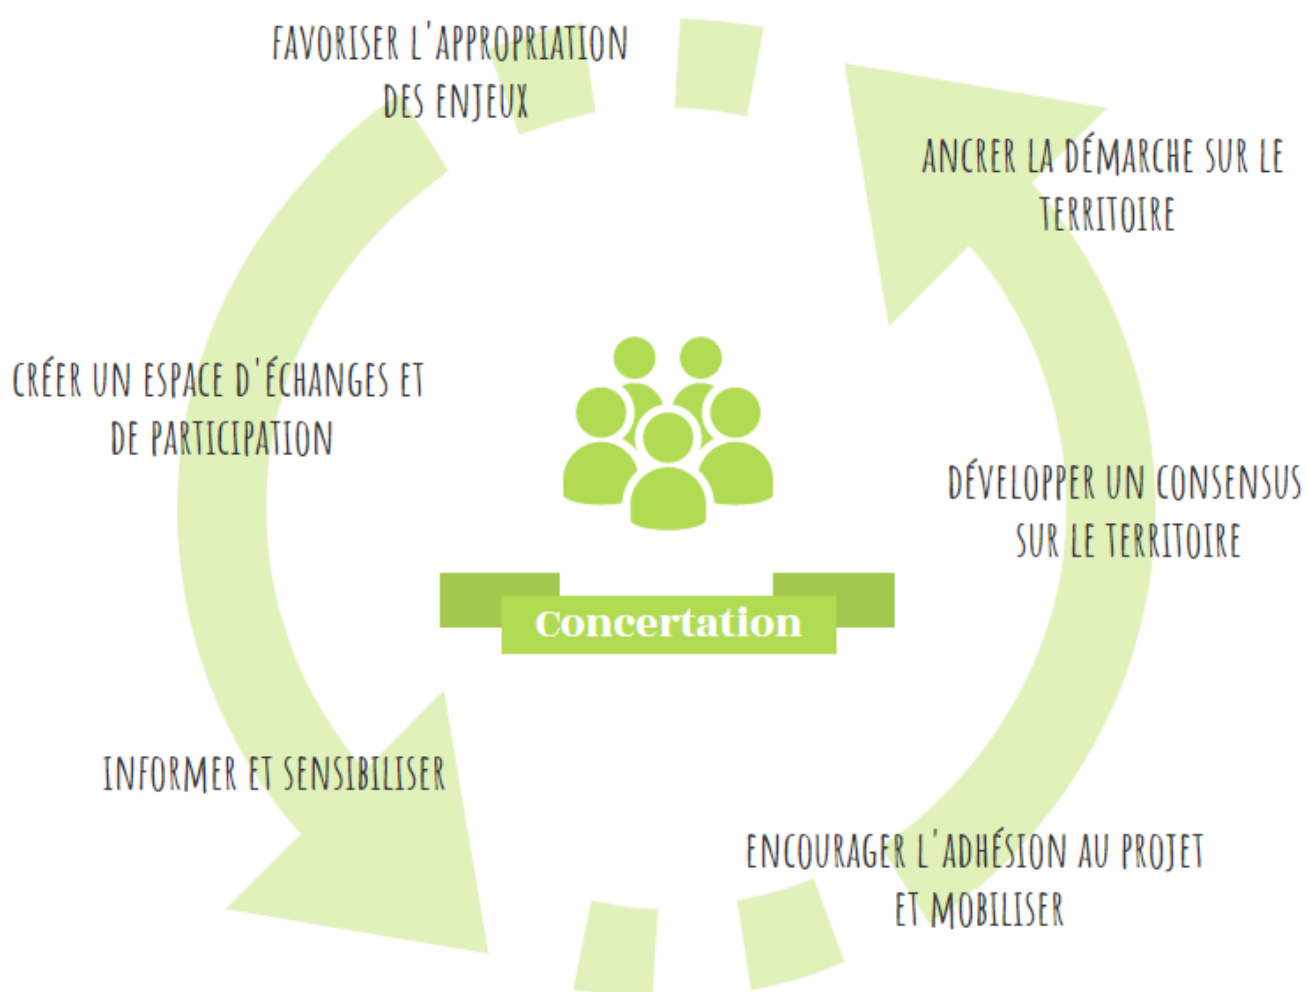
FAVORISER L'APPROPRIATION DES ENJEUX

ANCRER LA DÉMARCHE SUR LE TERRITOIRE

CRÉER UN ESPACE D'ÉCHANGES ET DE PARTICIPATION

DÉVELOPPER UN CONSENSUS SUR LE TERRITOIRE

Concertation

INFORMER ET SENSIBILISER

ENCOURAGER L'ADHÉSION AU PROJET ET MOBILISER